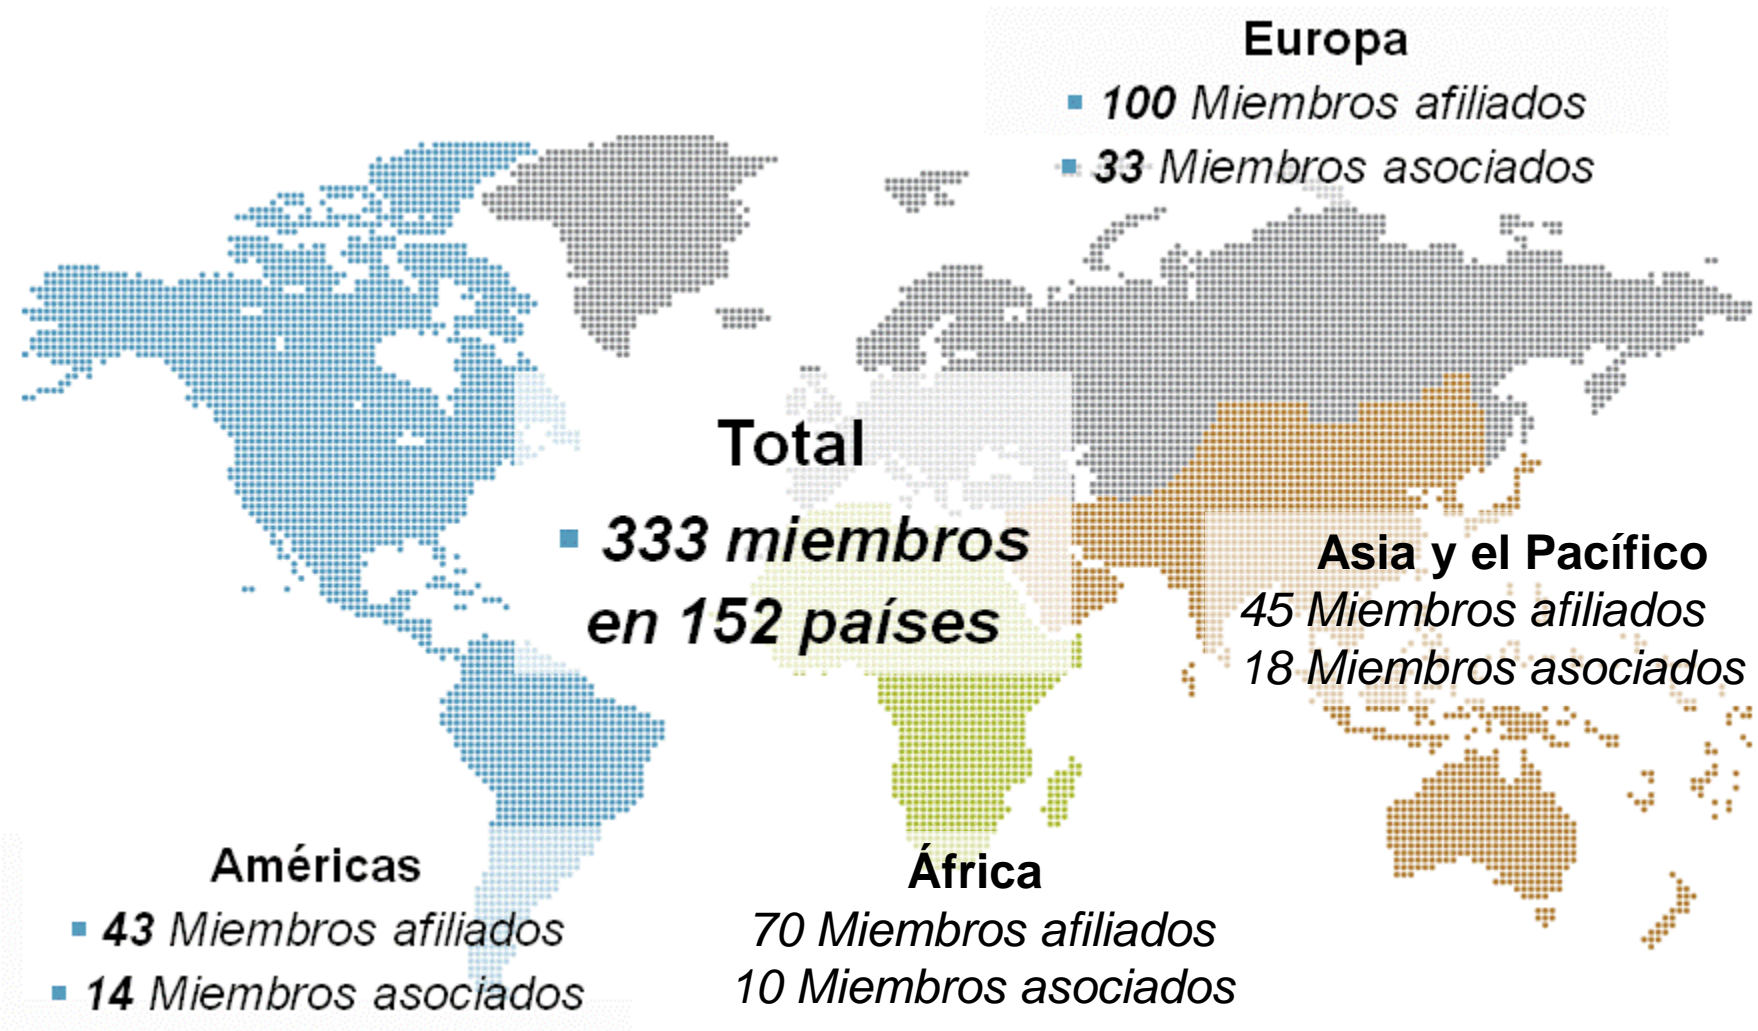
Europa

100 Miembros afiliados

33 Miembros asociados

Total

333 miembros en 152 países

Asia y el Pacífico

45 Miembros afiliados

18 Miembros asociados

Américas

43 Miembros afiliados

14 Miembros asociados

África

70 Miembros afiliados

10 Miembros asociados